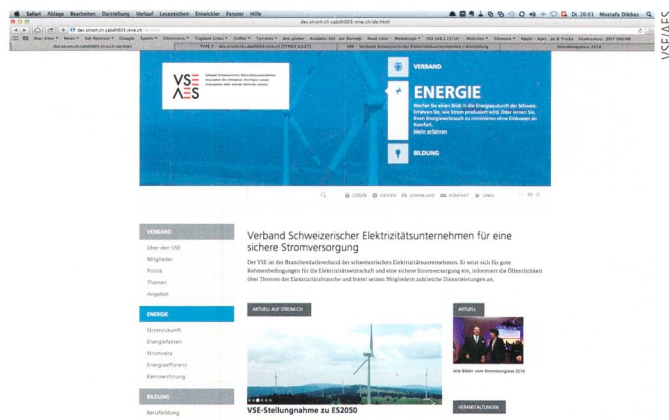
Safari Ablage Bearbeiten Darstellung Verlauf Lesezeichen Entwickler Fenster Hilfe

Di. 20:01 Mostafa Dikbas

dev.strom.ch.cabdh003.nine.ch/de.html

VSE/AES

VSE
AES

Verband Schweizerischer Elektrizitätsunternehmen
Association des entreprises électriques suisses
Associazione delle aziende elettriche svizzere

VERBAND

ENERGIE

Werfen Sie einen Blick in die Energiezukunft der Schweiz. Erfahren Sie, wie Strom produziert wird. Oder lernen Sie, Ihren Energieverbrauch zu minimieren ohne Einbussen an Komfort.
Mehr erfahren

BILDUNG

LOGIN SHOPPEN DOWNLOADS KONTAKT LINKS FR IT

VERBAND
Über den VSE
Mitglieder
Politik
Themen
Angebot

ENERGIE
Stromzukunft
Energiefakten
Stromnetz
Energieeffizienz
Kennzeichnung

BILDUNG
Berufsbildung

Verband Schweizerischer Elektrizitätsunternehmen für eine sichere Stromversorgung

Der VSE ist der Branchendachverband der schweizerischen Elektrizitätsunternehmen. Er setzt sich für gute Rahmenbedingungen für die Elektrizitätswirtschaft und eine sichere Stromversorgung ein, informiert die Öffentlichkeit über Themen der Elektrizitätsbranche und bietet seinen Mitgliedern zahlreiche Dienstleistungen an.

AKTUELL AUF STROM.CH

VSE-Stellungnahme zu ES2050

AKTUELL

Alle Bilder vom Stromkongress 2014

VERANSTALTUNGEN